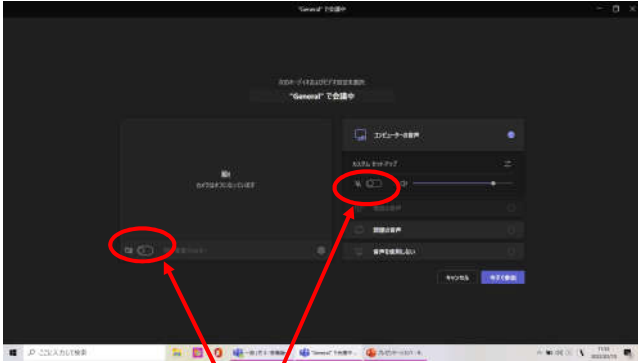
"General" で会議中

次のオーディオおよびビデオ設定を選択

"General" で会議中

カメラはオフになっています

コンピューターの音声

カスタム セットアップ

電話の音声

部屋の音声

音声を使用しない

キャンセル

今すぐ参加

ここに入力して検索

"General" で会議中